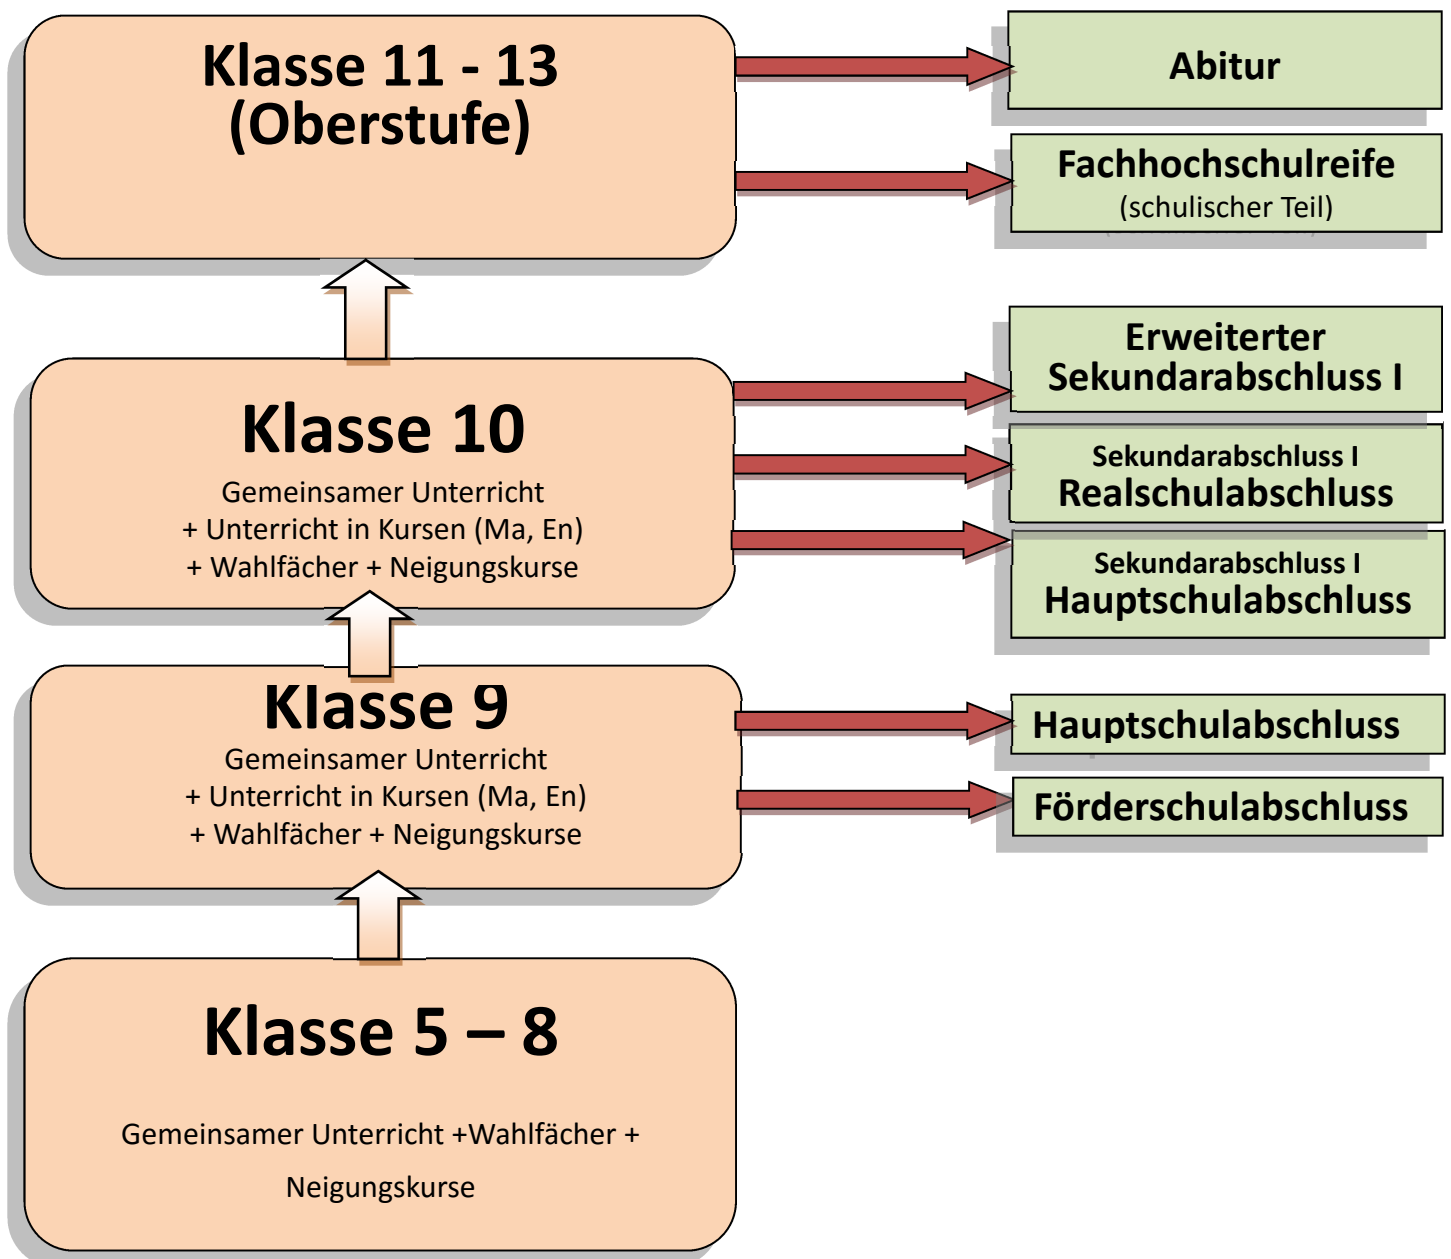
Klasse 11 - 13
(Oberstufe)

Abitur

Fachhochschulreife
(schulischer Teil)

Klasse 10
Gemeinsamer Unterricht
+ Unterricht in Kursen (Ma, En)
+ Wahlfächer + Neigungskurse

Erweiterter
Sekundarabschluss I

Sekundarabschluss I
Realschulabschluss

Sekundarabschluss I
Hauptschulabschluss

Klasse 9
Gemeinsamer Unterricht
+ Unterricht in Kursen (Ma, En)
+ Wahlfächer + Neigungskurse

Hauptschulabschluss

Förderschulabschluss

Klasse 5 – 8

Gemeinsamer Unterricht +Wahlfächer +
Neigungskurse